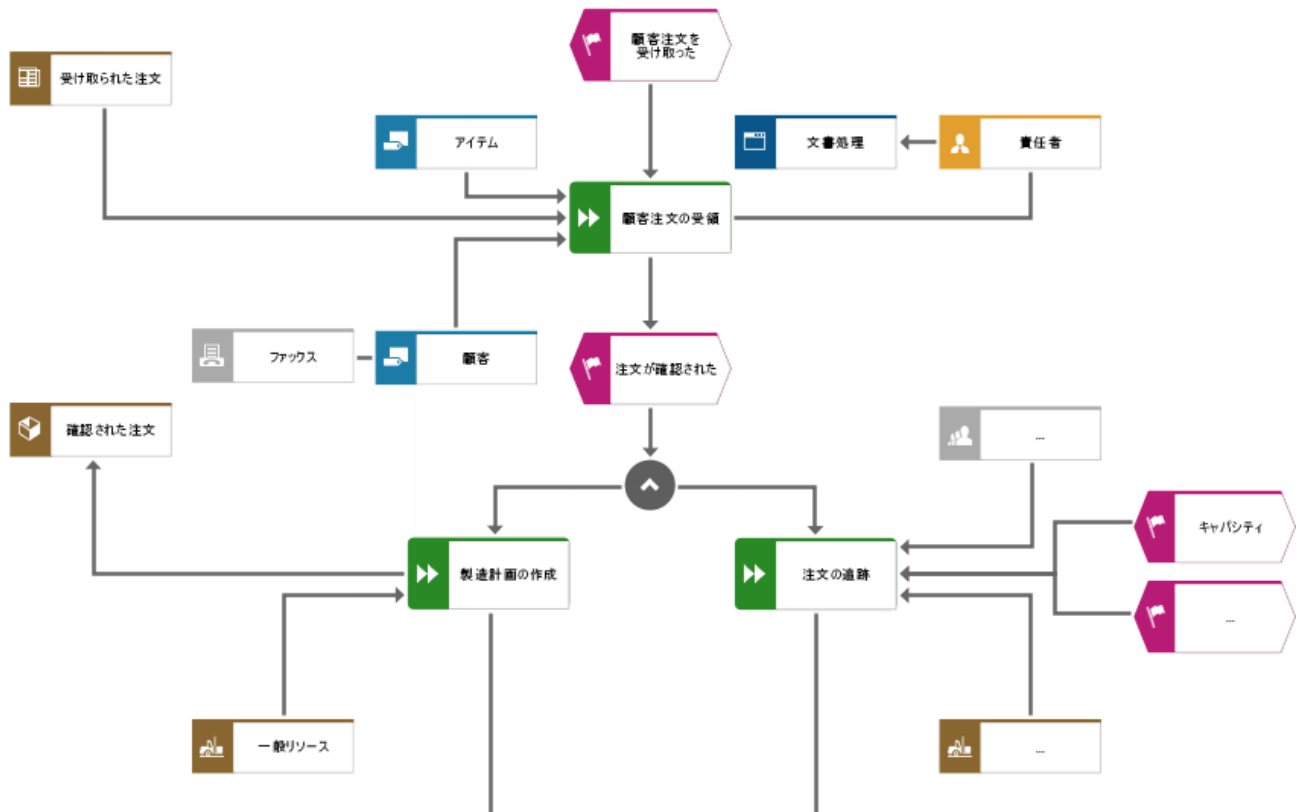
顧客注文を受け取った

受け取られた注文

アイテム

文書処理

責任者

顧客注文の受領

ファックス

顧客

注文が確認された

確認された注文

...

キャパシティ

製造計画の作成

注文の追跡

...

一般リソース

...